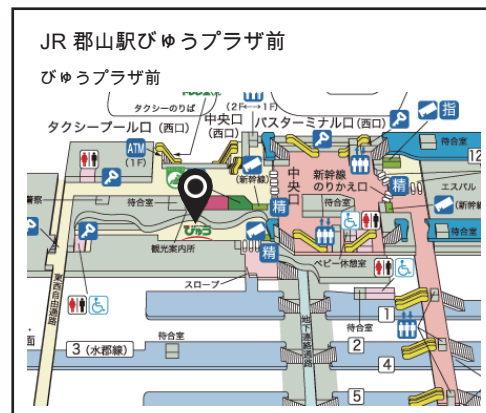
JR 郡山駅びゅうプラザ前

びゅうプラザ前

タクシーのりば

(2F ⟷ 1F)

中央口

(西口)

バスターミナル口 (西口)

指

タクシープール口 (西口)

ATM

(1F)

待合室

12

中央

新幹線のりかえ口

精

エスパル

(新幹線)

(新幹線)

待合室

観光案内所

精

ベビー休憩室

スロープ

1

2

3 (水郡線)

待合室

待合室

4

5